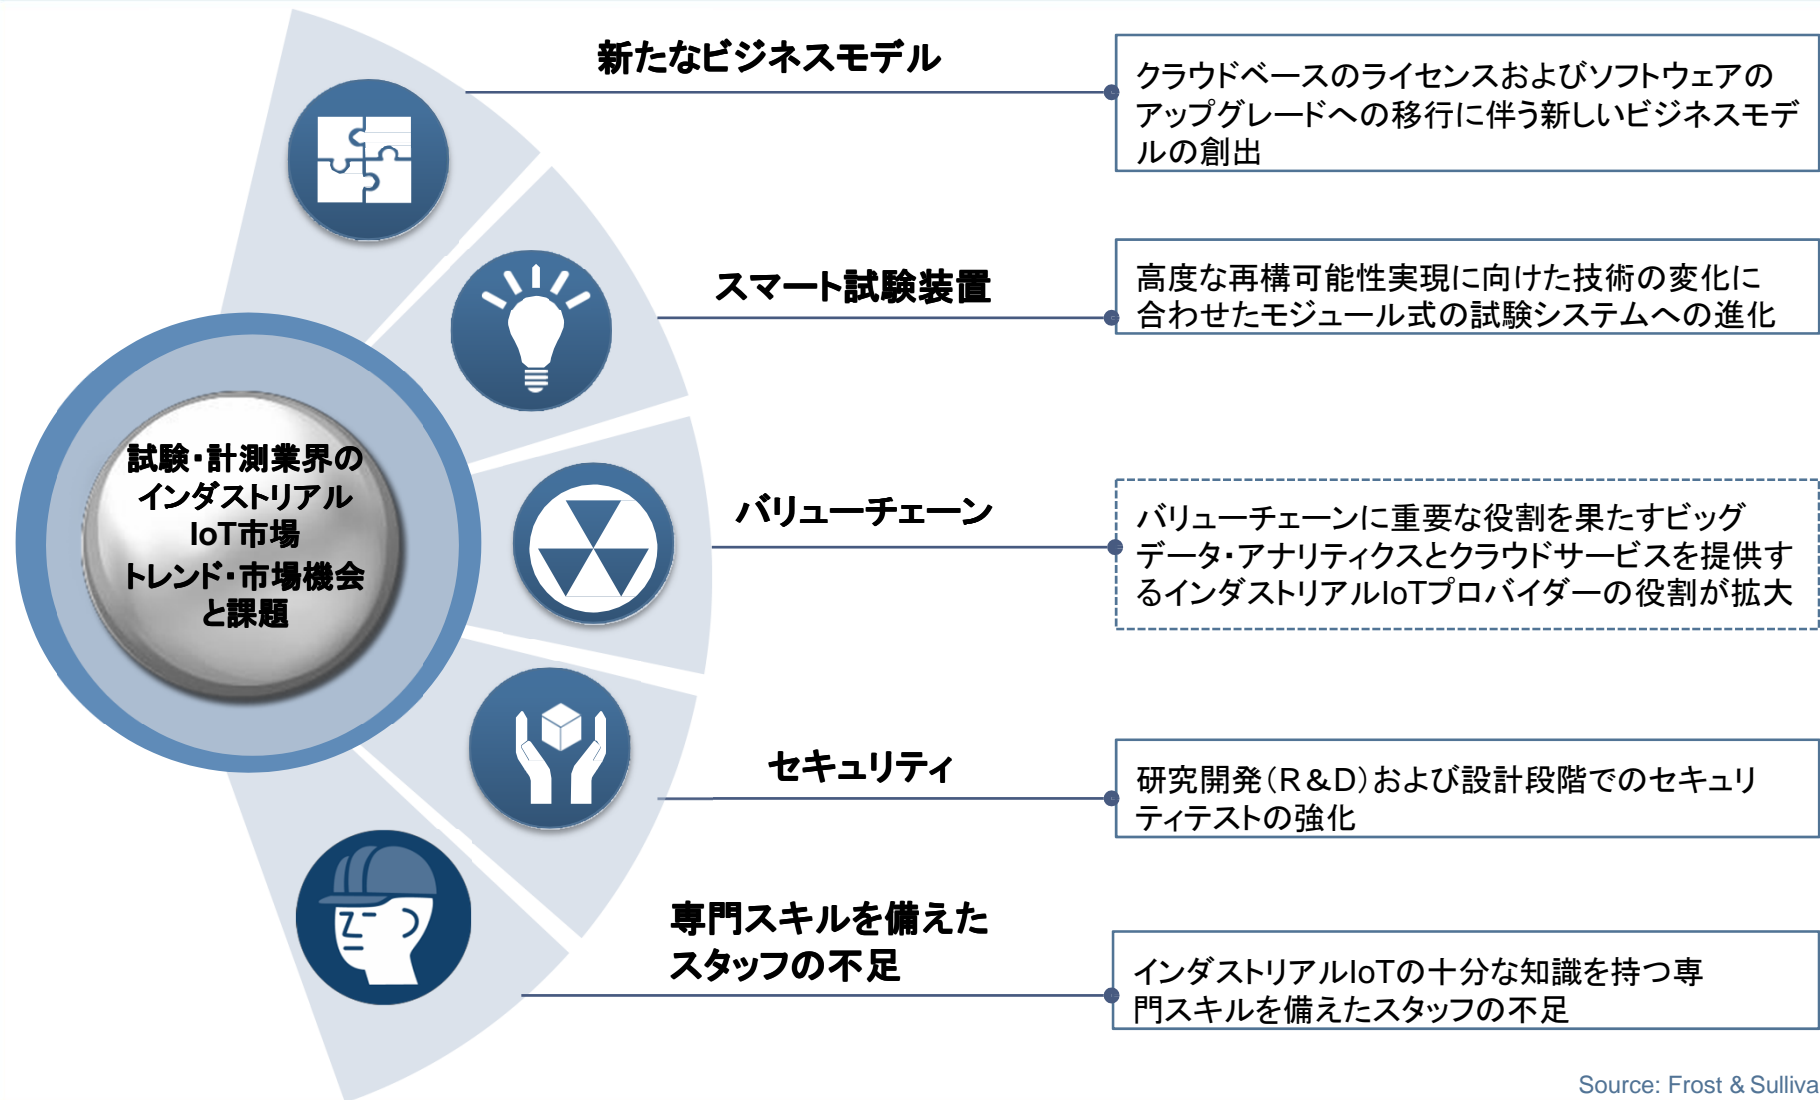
試験・計測業界のインダストリアルIoT市場トレンド・市場機会と課題

新たなビジネスモデル

クラウドベースのライセンスおよびソフトウェアのアップグレードへの移行に伴う新しいビジネスモデルの創出

スマート試験装置

高度な再構可能性実現に向けた技術の変化に合わせたモジュール式の試験システムへの進化

バリューチェーン

バリューチェーンに重要な役割を果たすビッグデータ・アナリティクスとクラウドサービスを提供するインダストリアルIoTプロバイダーの役割が拡大

セキュリティ

研究開発（R＆D）および設計段階でのセキュリティテストの強化

専門スキルを備えたスタッフの不足

インダストリアルIoTの十分な知識を持つ専門スキルを備えたスタッフの不足

Source: Frost & Sulliva